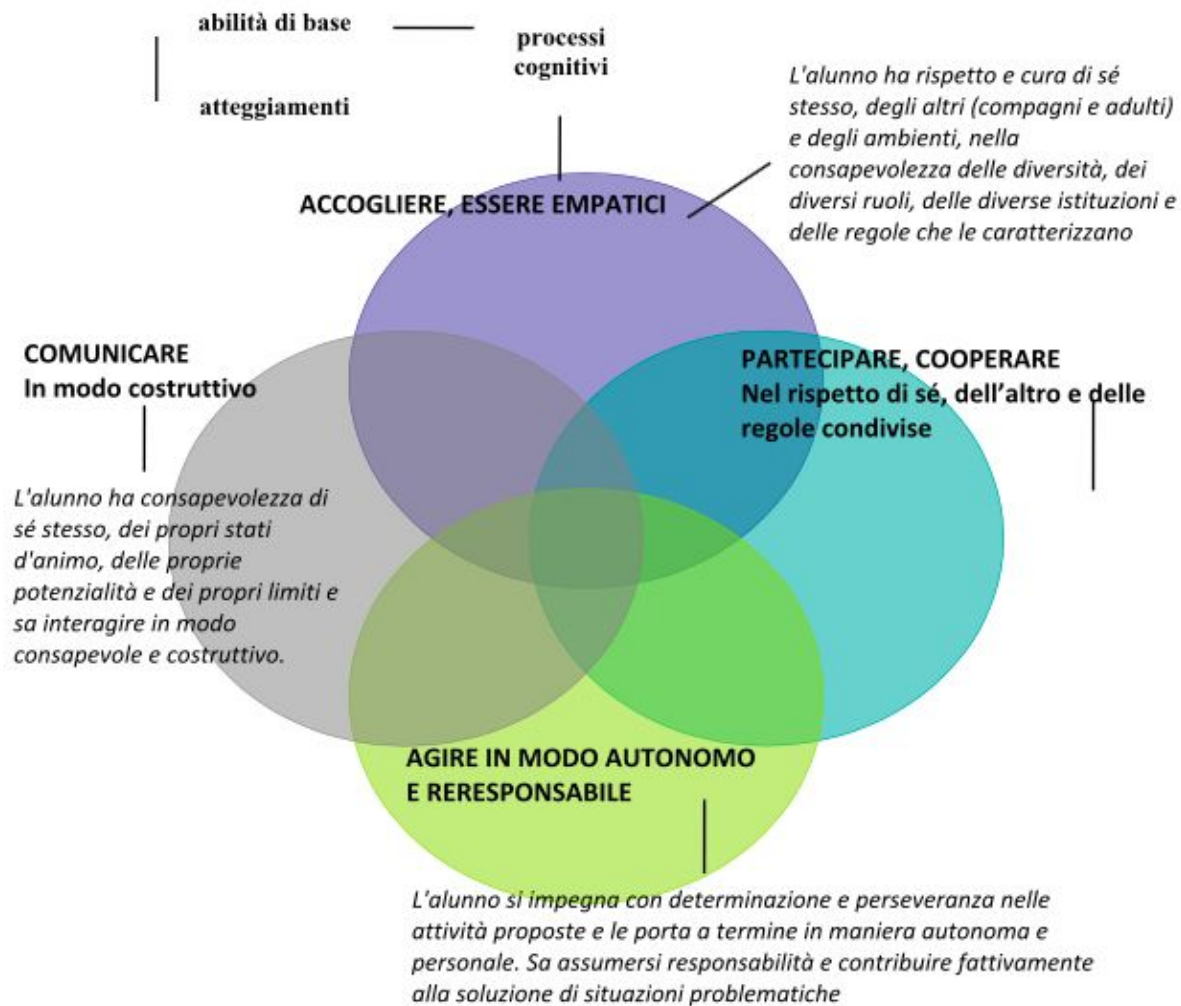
abilità di base

processi cognitivi

atteggiamenti

L'alunno ha rispetto e cura di sé stesso, degli altri (compagni e adulti) e degli ambienti, nella consapevolezza delle diversità, dei diversi ruoli, delle diverse istituzioni e delle regole che le caratterizzano

ACCOGLIERE, ESSERE EMPATICI

COMUNICARE
In modo costruttivo

L'alunno ha consapevolezza di sé stesso, dei propri stati d'animo, delle proprie potenzialità e dei propri limiti e sa interagire in modo consapevole e costruttivo.

PARTECIPARE, COOPERARE
Nel rispetto di sé, dell'altro e delle regole condivise

AGIRE IN MODO AUTONOMO
E RERESPONSABILE

L'alunno si impegna con determinazione e perseveranza nelle attività proposte e le porta a termine in maniera autonoma e personale. Sa assumersi responsabilità e contribuire fattivamente alla soluzione di situazioni problematiche